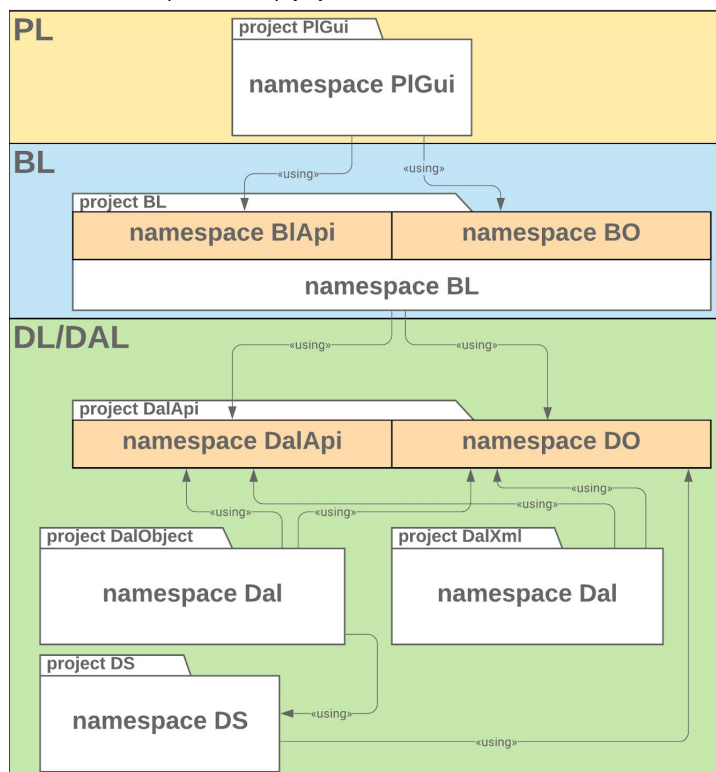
PL

project PlGui

namespace PlGui

BL

«using»

«using»

project BL

namespace BlApi

namespace BO

namespace BL

DL/DAL

«using»

«using»

project DalApi

namespace DalApi

namespace DO

«using»

«using»

«using»

«using»

project DalObject

namespace Dal

project DalXml

namespace Dal

project DS

namespace DS

«using»

«using»